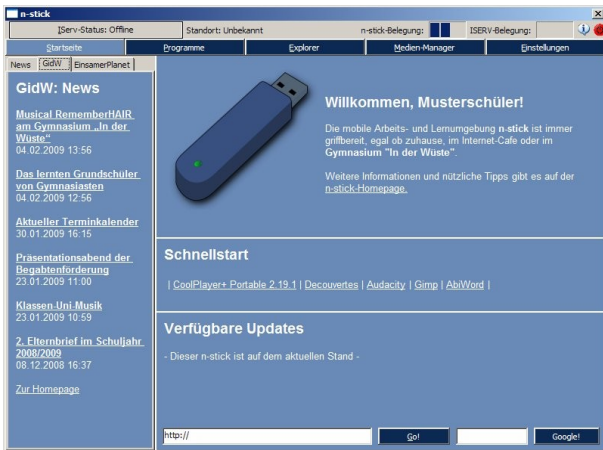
n-stick

IServ-Status: Offline | Standort: Unbekannt | n-stick-Belegung: | ISERV-Belegung:

Startseite | Programme | Explorer | Medien-Manager | Einstellungen

News | GidW | EinsamerPlanet

GidW: News

Musical RememberHAIR am Gymnasium „In der Wüste“
04.02.2009 13:56

Das lernten Grundschüler von Gymnasiasten
04.02.2009 12:56

Aktueller Terminkalender
30.01.2009 16:15

Präsentationsabend der Begabtenförderung
23.01.2009 11:00

Klassen-Uni-Musik
23.01.2009 10:59

2. Elternbrief im Schuljahr 2008/2009
08.12.2008 16:37

Zur Homepage

Willkommen, Musterschüler!

Die mobile Arbeits- und Lernumgebung n-stick ist immer griffbereit, egal ob zuhause, im Internet-Cafe oder im Gymnasium "In der Wüste".

Weitere Informationen und nützliche Tipps gibt es auf der n-stick-Homepage.

Schnellstart

| CoolPlayer+ Portable 2.19.1 | Decouvertes | Audacity | Gimp | AbiWord |

Verfügbare Updates

- Dieser n-stick ist auf dem aktuellen Stand -

http://

Go!

Google!